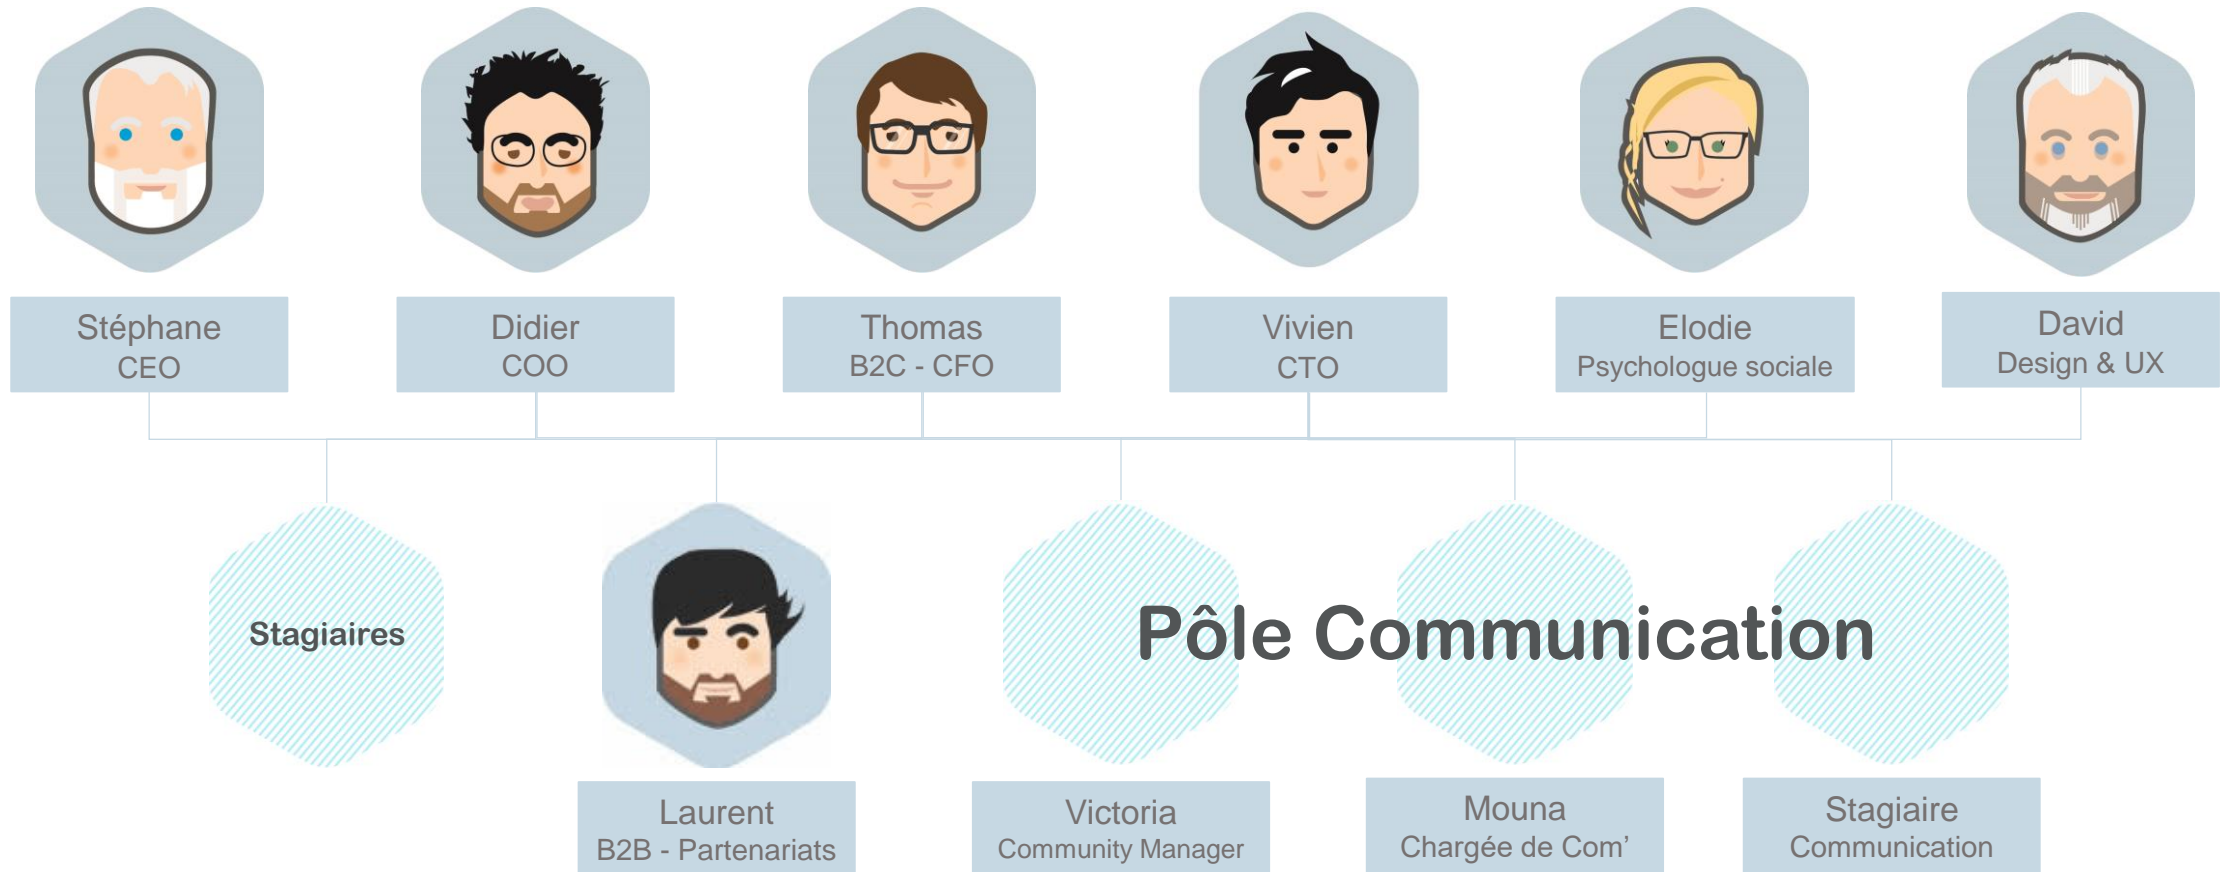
Stéphane
CEO

Didier
COO

Thomas
B2C - CFO

Vivien
CTO

Elodie
Psychologue sociale

David
Design & UX

Stagiaires

Pôle Communication

Laurent
B2B - Partenariats

Victoria
Community Manager

Mouna
Chargée de Com'

Stagiaire
Communication